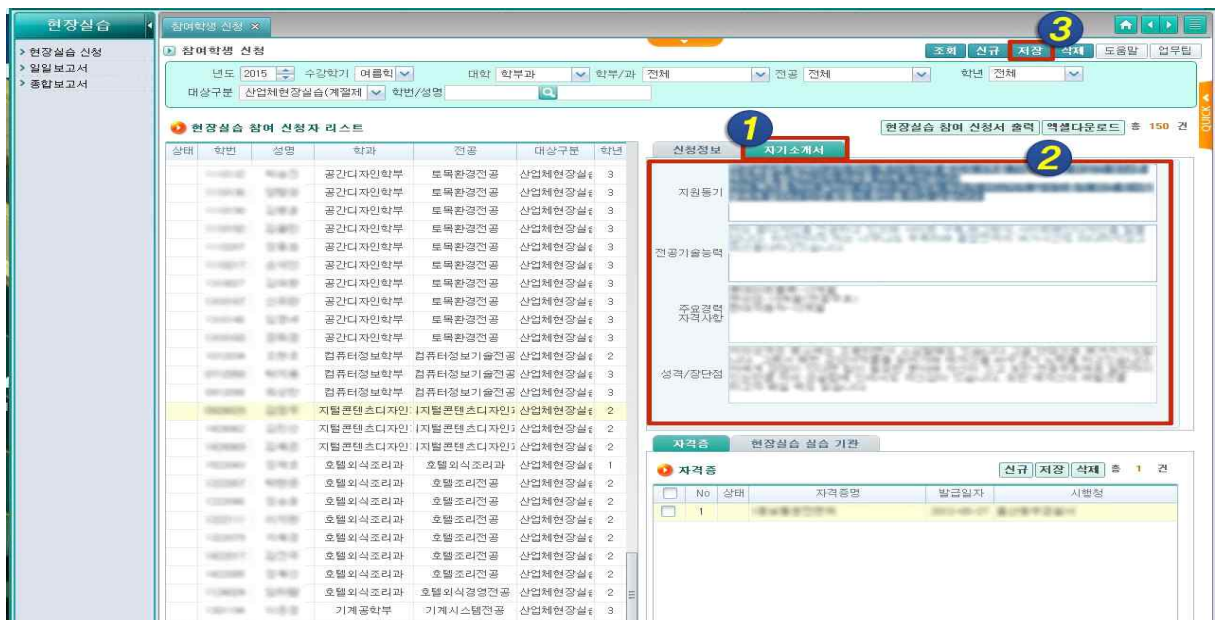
현장실습

> 현장실습 신청
> 일일보고서
> 종합보고서

참여학생 신청 ×

참여학생 신청

조회 신규 저장 삭제 도움말 업무팁

3

년도 2015 수강학기 여름학 대학 학부과 학부/과 전체 전공 전체 학년 전체

대상구분 산업체현장실습(계절제 학번/성명

현장실습 참여 신청자 리스트

현장실습 참여 신청서 출력 엑셀다운로드 총 150 건

| 상태 | 학번 | 성명 | 학과 | 전공 | 대상구분 | 학년 |
|---|---|---|---|---|---|---|
| | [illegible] | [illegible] | 공간디자인학부 | 토목환경전공 | 산업체현장실습 | 3 |
| | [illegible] | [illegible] | 공간디자인학부 | 토목환경전공 | 산업체현장실습 | 3 |
| | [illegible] | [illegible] | 공간디자인학부 | 토목환경전공 | 산업체현장실습 | 3 |
| | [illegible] | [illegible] | 공간디자인학부 | 토목환경전공 | 산업체현장실습 | 3 |
| | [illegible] | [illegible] | 공간디자인학부 | 토목환경전공 | 산업체현장실습 | 3 |
| | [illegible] | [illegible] | 공간디자인학부 | 토목환경전공 | 산업체현장실습 | 3 |
| | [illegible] | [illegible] | 공간디자인학부 | 토목환경전공 | 산업체현장실습 | 3 |
| | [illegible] | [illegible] | 공간디자인학부 | 토목환경전공 | 산업체현장실습 | 3 |
| | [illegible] | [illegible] | 공간디자인학부 | 토목환경전공 | 산업체현장실습 | 3 |
| | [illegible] | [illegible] | 공간디자인학부 | 토목환경전공 | 산업체현장실습 | 3 |
| | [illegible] | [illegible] | 공간디자인학부 | 토목환경전공 | 산업체현장실습 | 3 |
| | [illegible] | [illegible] | 컴퓨터정보학부 | 컴퓨터정보기술전공 | 산업체현장실습 | 2 |
| | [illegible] | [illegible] | 컴퓨터정보학부 | 컴퓨터정보기술전공 | 산업체현장실습 | 3 |
| | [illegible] | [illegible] | 컴퓨터정보학부 | 컴퓨터정보기술전공 | 산업체현장실습 | 3 |
| | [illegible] | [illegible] | 지털콘텐츠디자인 | 지털콘텐츠디자인 | 산업체현장실습 | 2 |
| | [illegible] | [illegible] | 지털콘텐츠디자인 | 지털콘텐츠디자인 | 산업체현장실습 | 2 |
| | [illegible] | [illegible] | 지털콘텐츠디자인 | 지털콘텐츠디자인 | 산업체현장실습 | 2 |
| | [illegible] | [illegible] | 호텔외식조리과 | 호텔외식조리과 | 산업체현장실습 | 1 |
| | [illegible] | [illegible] | 호텔외식조리과 | 호텔조리전공 | 산업체현장실습 | 2 |
| | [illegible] | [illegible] | 호텔외식조리과 | 호텔조리전공 | 산업체현장실습 | 2 |
| | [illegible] | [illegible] | 호텔외식조리과 | 호텔조리전공 | 산업체현장실습 | 2 |
| | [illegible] | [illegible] | 호텔외식조리과 | 호텔조리전공 | 산업체현장실습 | 2 |
| | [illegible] | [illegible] | 호텔외식조리과 | 호텔조리전공 | 산업체현장실습 | 2 |
| | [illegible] | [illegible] | 호텔외식조리과 | 호텔조리전공 | 산업체현장실습 | 2 |
| | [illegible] | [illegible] | 호텔외식조리과 | 호텔외식경영전공 | 산업체현장실습 | 2 |
| | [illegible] | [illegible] | 기계공학부 | 기계시스템전공 | 산업체현장실습 | 3 |

1

신청정보 자기소개서

2

지원동기 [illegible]

전공기술능력 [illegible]

주요경력 자격사항 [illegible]

성격/장단점 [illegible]

자격증 현장실습 실습 기관

자격증

신규 저장 삭제 총 1 건

| | No | 상태 | 자격증명 | 발급일자 | 시행청 |
|---|---|---|---|---|---|
| | 1 | | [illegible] | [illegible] | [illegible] |

QUICK